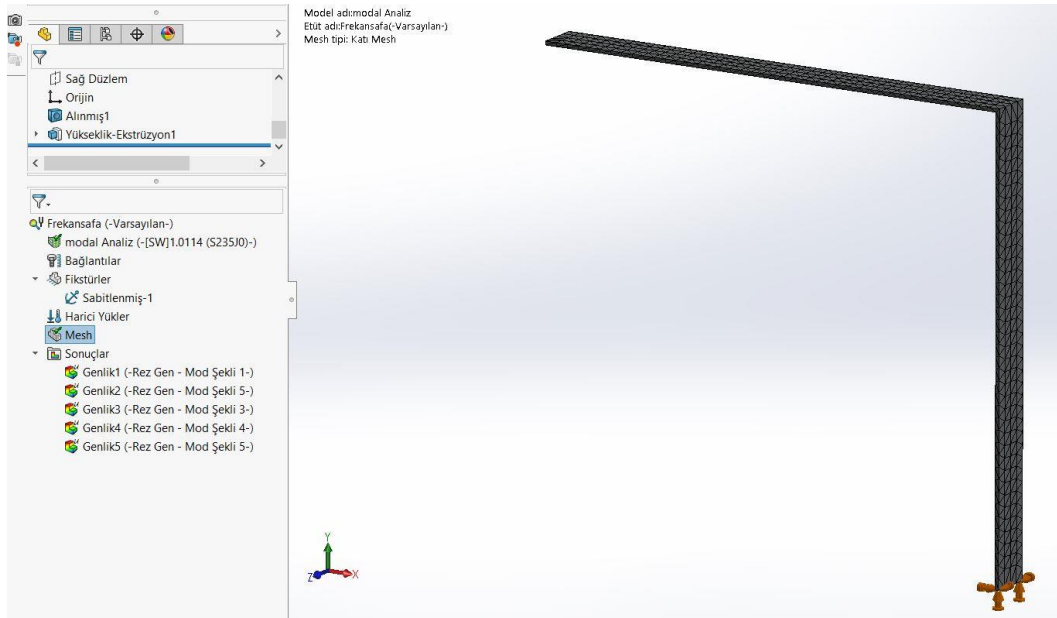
Sağ Düzlem
Orijin
Alınmış1
Yükseklik-Ekstrüzyon1

Frekansafa (-Varsayılan-)
modal Analiz (-[SW]1.0114 (S235J0)-)
Bağlantılar
Fikstürler
Sabitlenmiş-1
Harici Yükler
Mesh
Sonuçlar
Genlik1 (-Rez Gen - Mod Şekli 1-)
Genlik2 (-Rez Gen - Mod Şekli 5-)
Genlik3 (-Rez Gen - Mod Şekli 3-)
Genlik4 (-Rez Gen - Mod Şekli 4-)
Genlik5 (-Rez Gen - Mod Şekli 5-)

Model adı:modal Analiz
Etüt adı:Frekansafa(-Varsayılan-)
Mesh tipi: Katı Mesh

Y
Z
X